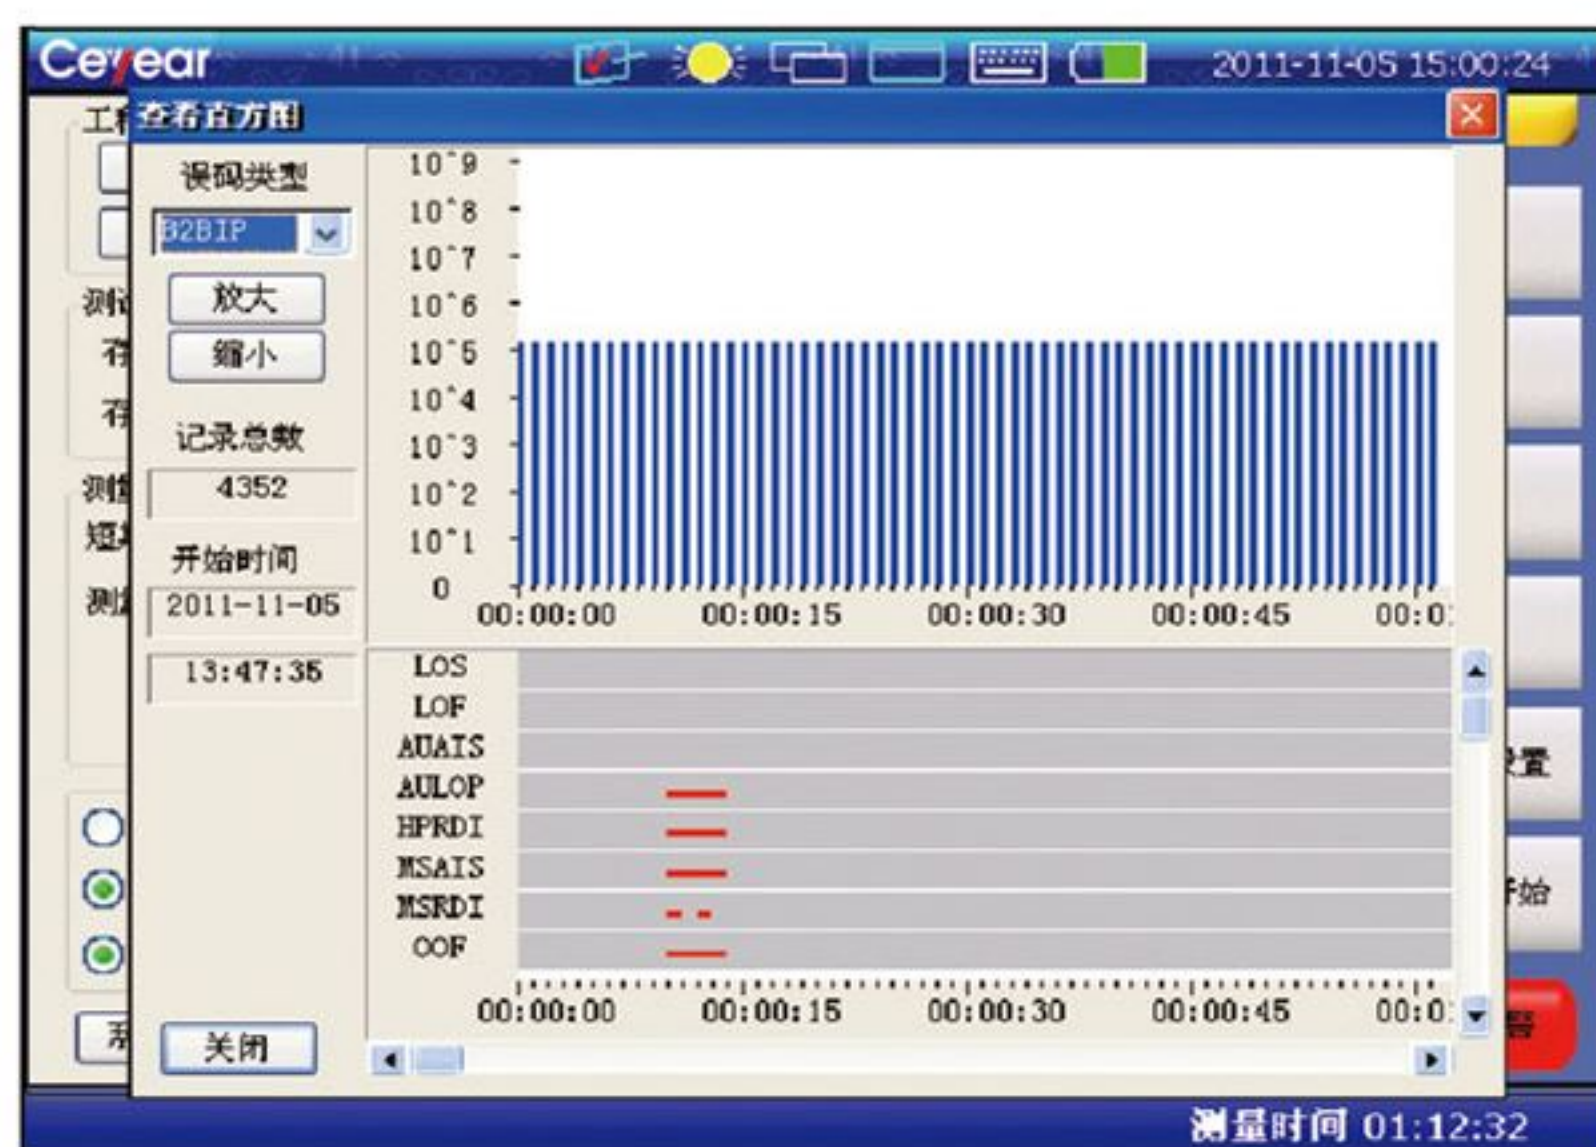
Ceyear 2011-11-05 15:00:24

工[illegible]

查看直方图

误码类型

B2BIP

放大

缩小

记录总数

4352

开始时间

2011-11-05

13:47:35

关闭

$10^9$
$10^8$
$10^7$
$10^6$
$10^5$
$10^4$
$10^3$
$10^2$
$10^1$
0

00:00:00 00:00:15 00:00:30 00:00:45 00:0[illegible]

LOS
LOF
AUAIS
AULOP
HPRDI
MSAIS
MSRDI
OOF

00:00:00 00:00:15 00:00:30 00:00:45 00:0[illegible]

测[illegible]
存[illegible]
存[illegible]
测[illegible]
短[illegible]
测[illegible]

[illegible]置
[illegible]始

测量时间 01:12:32